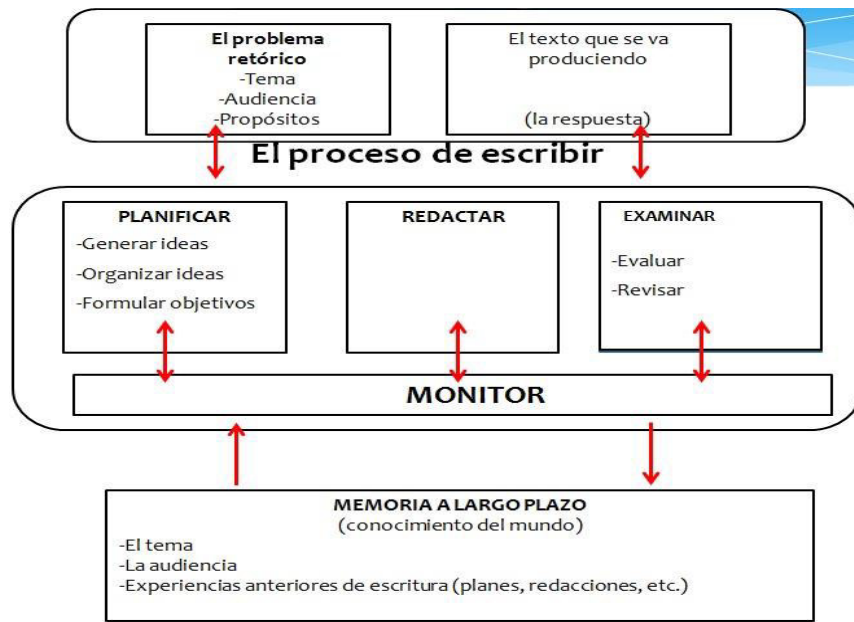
El problema retórico
-Tema
-Audiencia
-Propósitos

El texto que se va produciendo

(la respuesta)

El proceso de escribir

PLANIFICAR
-Generar ideas
-Organizar ideas
-Formular objetivos

REDACTAR

EXAMINAR
-Evaluar
-Revisar

MONITOR

MEMORIA A LARGO PLAZO
(conocimiento del mundo)
-El tema
-La audiencia
-Experiencias anteriores de escritura (planes, redacciones, etc.)